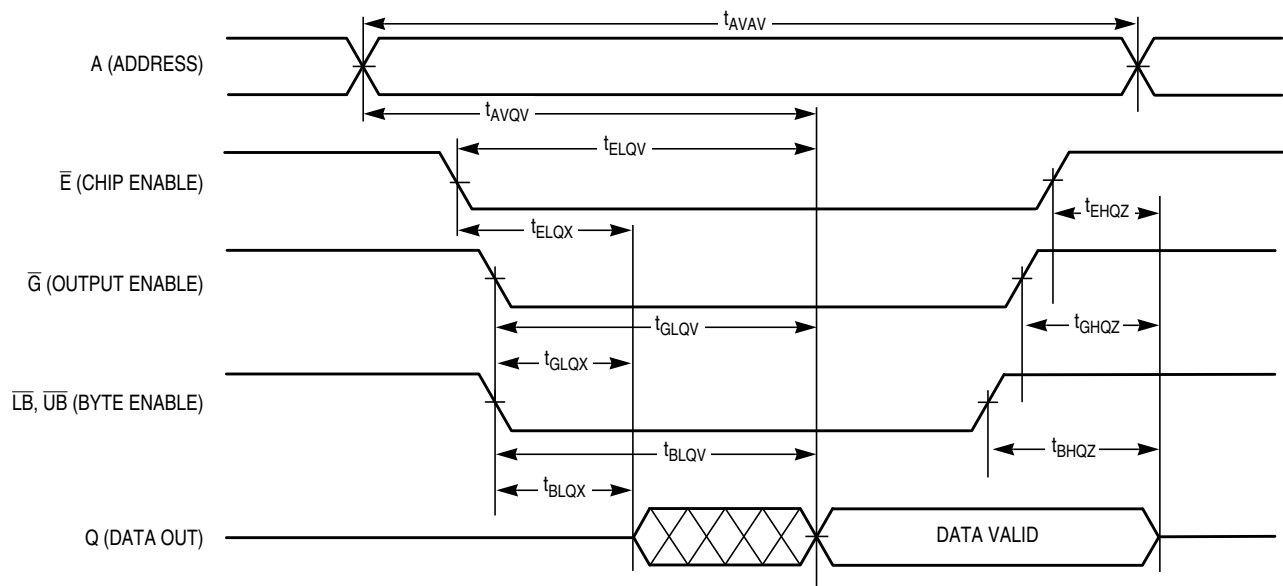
$t_{AVAV}$

A (ADDRESS)

$t_{AVQV}$

$t_{ELQV}$

$\overline{E}$ (CHIP ENABLE)

$t_{EHQZ}$

$t_{ELQX}$

$\overline{G}$ (OUTPUT ENABLE)

$t_{GLQV}$

$t_{GHQZ}$

$t_{GLQX}$

$\overline{LB}$, $\overline{UB}$ (BYTE ENABLE)

$t_{BLQV}$

$t_{BHQZ}$

$t_{BLQX}$

Q (DATA OUT)

DATA VALID